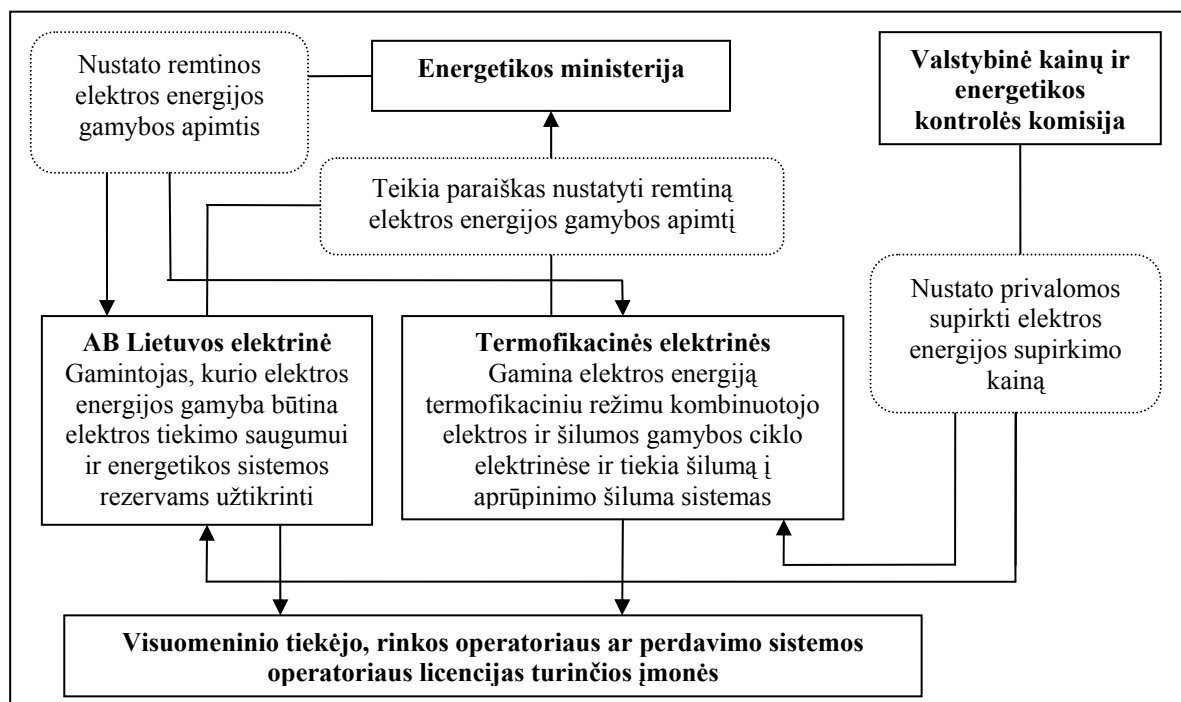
Nustato remtinos elektros energijos gamybos apimtis

**Energetikos ministerija**

**Valstybinė kainų ir energetikos kontrolės komisija**

Teikia paraiškas nustatyti remtiną elektros energijos gamybos apimtį

Nustato privalomos supirkti elektros energijos supirkimo kainą

**AB Lietuvos elektrinė**
Gamintojas, kurio elektros energijos gamyba būtina elektros tiekimo saugumui ir energetikos sistemos rezervams užtikrinti

**Termofikacinės elektrinės**
Gamina elektros energiją termofikaciniu režimu kombinuotojo elektros ir šilumos gamybos ciklo elektrinėse ir tiekia šilumą į aprūpinimo šiluma sistemas

**Visuomeninio tiekėjo, rinkos operatoriaus ar perdavimo sistemos operatoriaus licencijas turinčios įmonės**